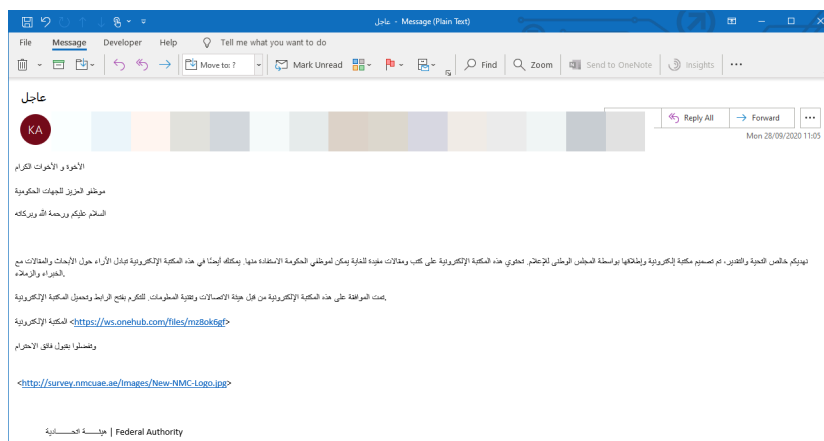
عاجل - Message (Plain Text)

File Message Developer Help Tell me what you want to do

Move to: ? Mark Unread Find Zoom Send to OneNote Insights ...

عاجل

KA

Reply All Forward ...

Mon 28/09/2020 11:05

الأخوة و الأخوات الكرام

موظفو العزيز للجهات الحكومية

السلام عليكم ورحمة الله وبركاته

نهديكم خالص التحية والتقدير، تم تصميم مكتبة إلكترونية وإطلاقها بواسطة المجلس الوطني للإعلام. تحتوي هذه المكتبة الإلكترونية على كتب ومقالات مفيدة للغاية يمكن لموظفي الحكومة الاستفادة منها. يمكنك أيضًا في هذه المكتبة الإلكترونية تبادل الآراء حول الأبحاث والمقالات مع الخبراء والزملاء.

تمت الموافقة على هذه المكتبة الإلكترونية من قبل هيئة الاتصالات وتقنية المعلومات. للتكرم بفتح الرابط وتحميل المكتبة الإلكترونية.

المكتبة الإلكترونية <https://ws.onehub.com/files/mz8ok6gf>

وتفضلوا بقبول فائق الاحترام

<http://survey.nmcuae.ae/Images/New-NMC-Logo.jpg>

هيئة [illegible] | Federal Authority